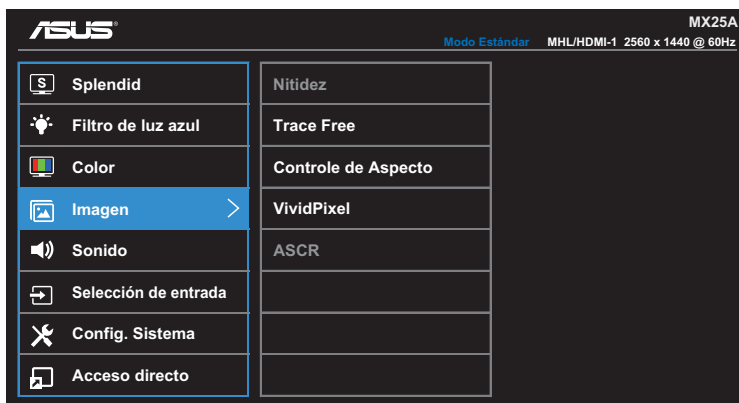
ASUS®

MX25A

Modo Estándar MHL/HDMI-1 2560 x 1440 @ 60Hz

S Splendid
Filtro de luz azul
Color
Imagen
Sonido
Selección de entrada
Config. Sistema
Acceso directo

Nitidez
Trace Free
Controle de Aspecto
VividPixel
ASCR